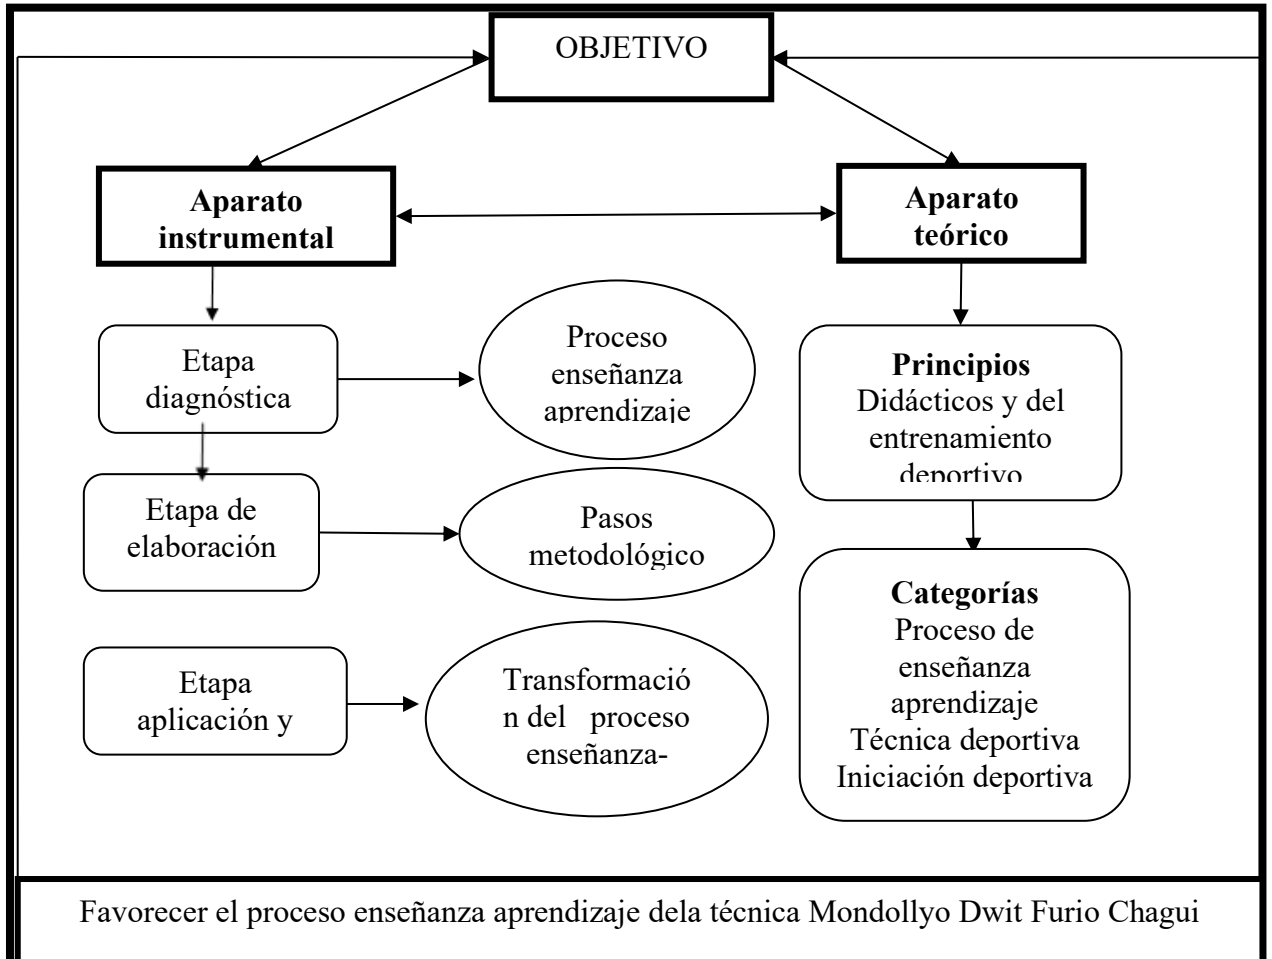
OBJETIVO

Aparato instrumental

Aparato teórico

Etapa diagnóstica

Proceso enseñanza aprendizaje

Principios
Didácticos y del entrenamiento deportivo

Etapa de elaboración

Pasos metodológico

Categorías
Proceso de enseñanza aprendizaje
Técnica deportiva
Iniciación deportiva

Etapa aplicación y

Transformació n del proceso enseñanza-

Favorecer el proceso enseñanza aprendizaje dela técnica Mondollyo Dwit Furio Chagui